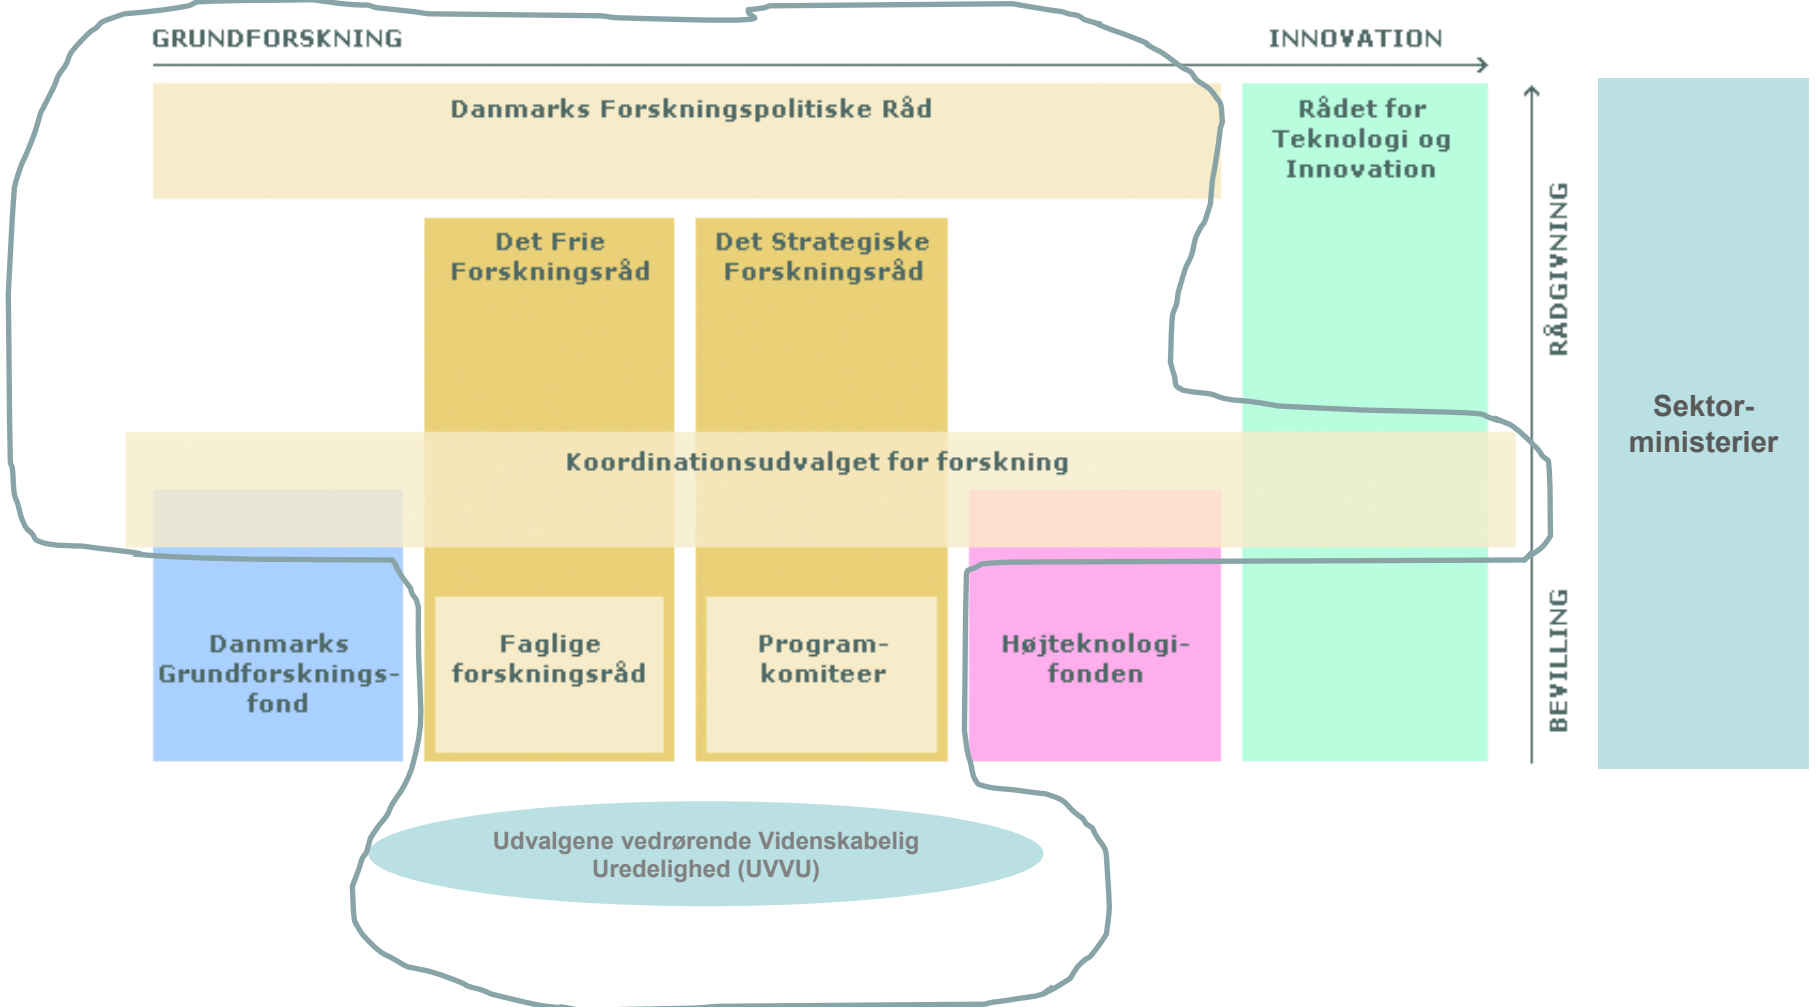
GRUNDFORSKNING

INNOVATION

Danmarks Forskningspolitiske Råd

Rådet for Teknologi og Innovation

RÅDGIVNING

Det Frie Forskningsråd

Det Strategiske Forskningsråd

Sektor-ministerier

Koordinationsudvalget for forskning

Danmarks Grundforsknings-fond

Faglige forskningsråd

Program-komiteer

Højteknologi-fonden

BEVILLING

Udvalgene vedrørende Videnskabelig Uredelighed (UVVU)